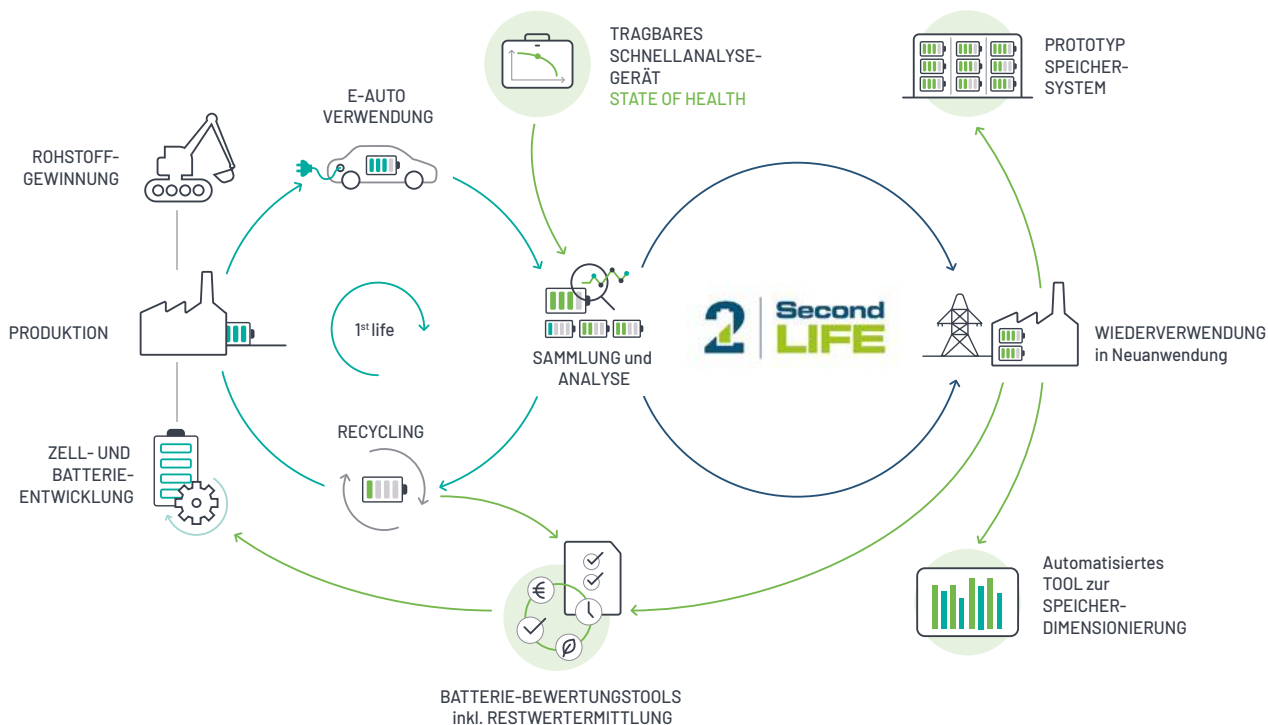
TRAGBARES SCHNELLANALYSE-GERÄT
STATE OF HEALTH

PROTOTYP SPEICHER-SYSTEM

E-AUTO VERWENDUNG

ROHSTOFF-GEWINNUNG

PRODUKTION

1$^{st}$ life

SAMMLUNG und ANALYSE

Second LIFE

WIEDERVERWENDUNG in Neuanwendung

RECYCLING

ZELL- UND BATTERIE-ENTWICKLUNG

Automatisiertes TOOL zur SPEICHER-DIMENSIONIERUNG

BATTERIE-BEWERTUNGSTOOLS inkl. RESTWERTERMITTLUNG